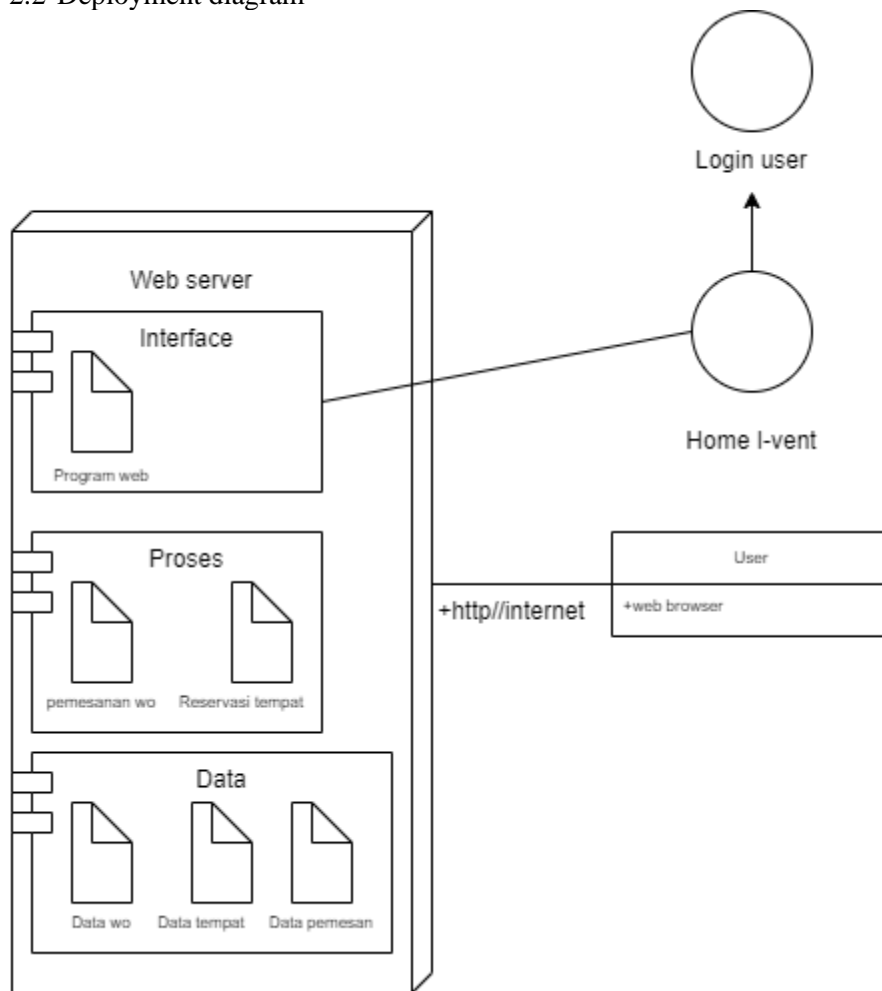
2.2 Deployment diagram

Login user

Web server

Interface

Program web

Home I-vent

Proses

pemesanan wo

Reservasi tempat

+http//internet

User

+web browser

Data

Data wo

Data tempat

Data pemesan